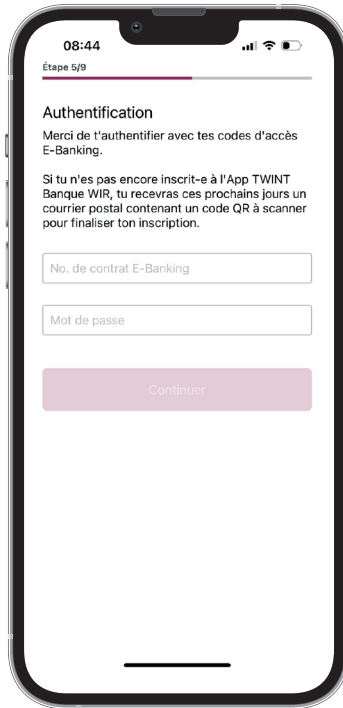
08:44

Étape 5/9

Authentification

Merci de t'authentifier avec tes codes d'accès E-Banking.

Si tu n'es pas encore inscrit-e à l'App TWINT Banque WIR, tu recevras ces prochains jours un courrier postal contenant un code QR à scanner pour finaliser ton inscription.

No. de contrat E-Banking

Mot de passe

Continuer